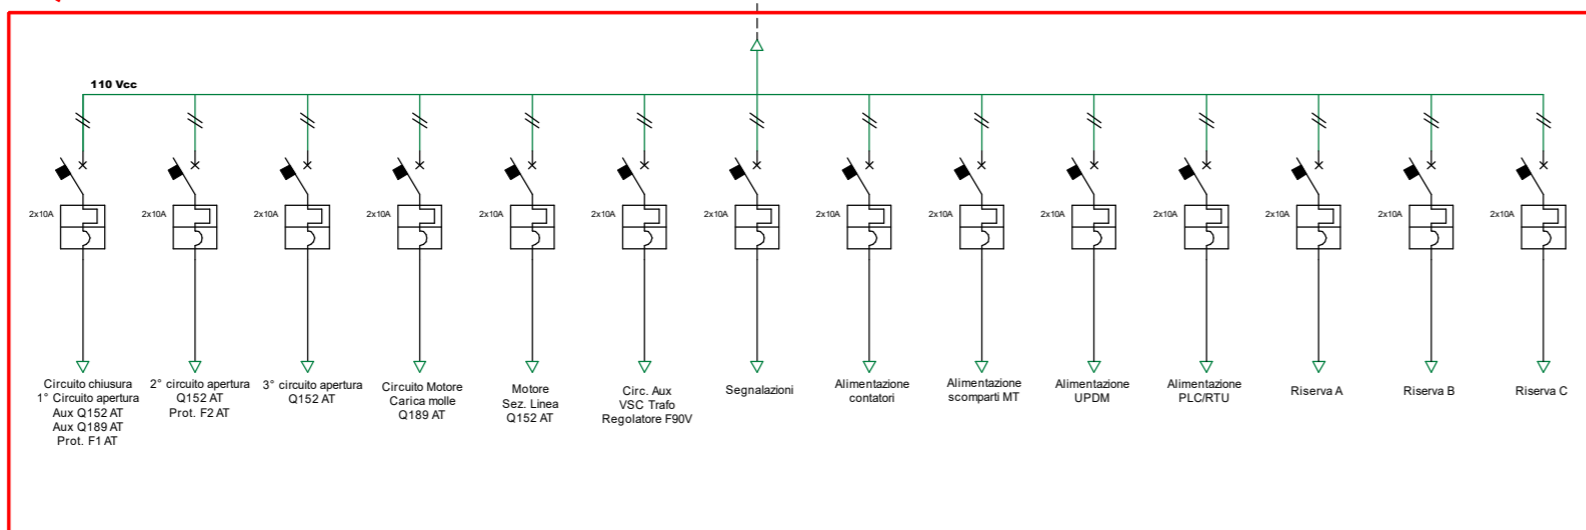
110 Vcc

2x10A
2x10A
2x10A
2x10A
2x10A
2x10A
2x10A
2x10A
2x10A
2x10A
2x10A
2x10A
2x10A
2x10A

Circuito chiusura
1° Circuito apertura
Aux Q152 AT
Aux Q189 AT
Prot. F1 AT

2° circuito apertura
Q152 AT
Prot. F2 AT

3° circuito apertura
Q152 AT

Circuito Motore
Carica molle
Q189 AT

Motore
Sez. Linea
Q152 AT

Circ. Aux
VSC Trafo
Regolatore F90V

Segnalazioni

Alimentazione
contatori

Alimentazione
scomparti MT

Alimentazione
UPDM

Alimentazione
PLC/RTU

Riserva A

Riserva B

Riserva C